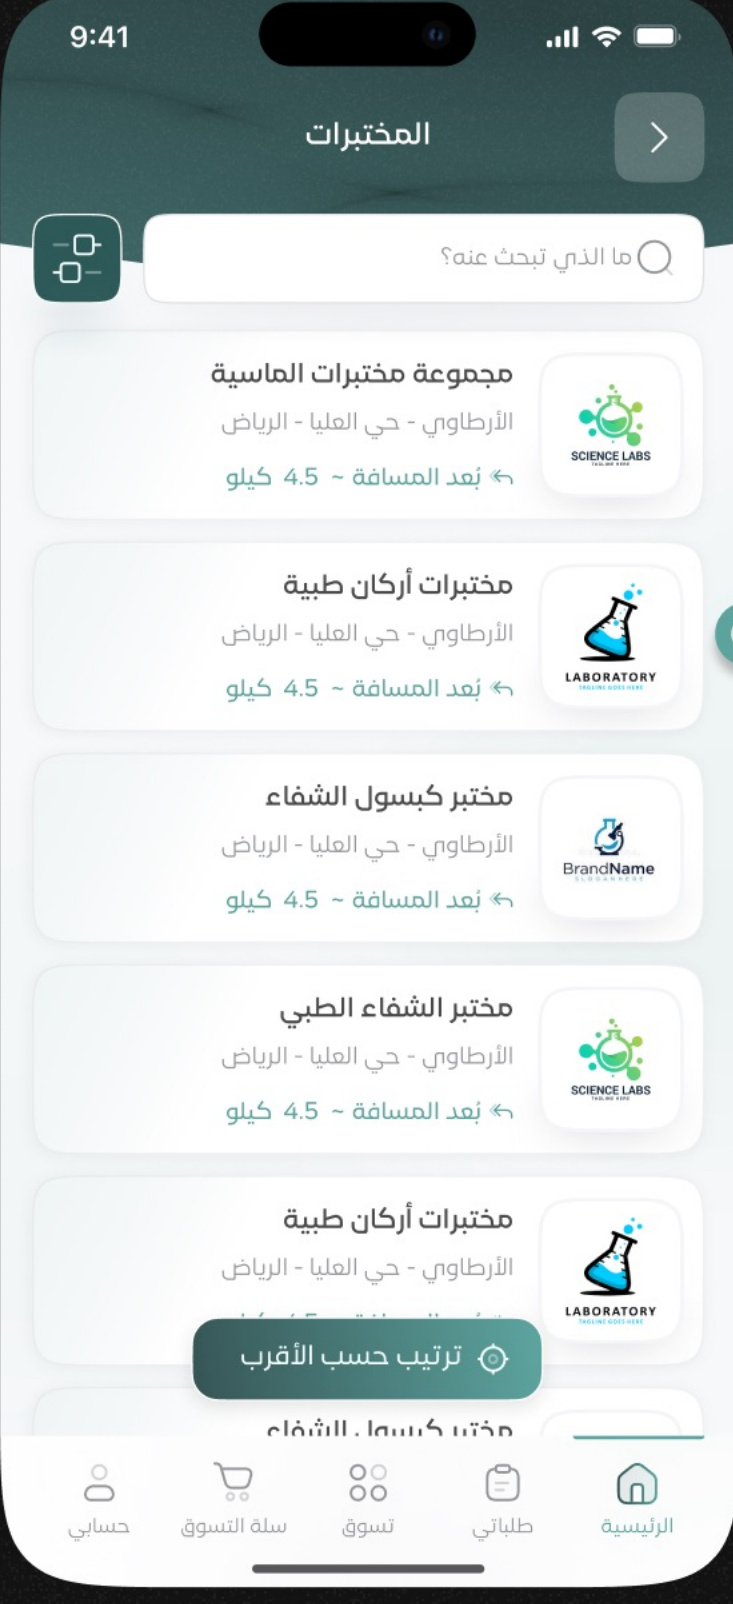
9:41

المختبرات

ما الذي تبحث عنه؟

مجموعة مختبرات الماسية
الأرطاوي - حي العليا - الرياض
بُعد المسافة ~ 4.5 كيلو
SCIENCE LABS

مختبرات أركان طبية
الأرطاوي - حي العليا - الرياض
بُعد المسافة ~ 4.5 كيلو
LABORATORY

مختبر كبسول الشفاء
الأرطاوي - حي العليا - الرياض
بُعد المسافة ~ 4.5 كيلو
BrandName

مختبر الشفاء الطبي
الأرطاوي - حي العليا - الرياض
بُعد المسافة ~ 4.5 كيلو
SCIENCE LABS

مختبرات أركان طبية
الأرطاوي - حي العليا - الرياض
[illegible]
LABORATORY

ترتيب حسب الأقرب

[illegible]

الرئيسية
طلباتي
تسوق
سلة التسوق
حسابي